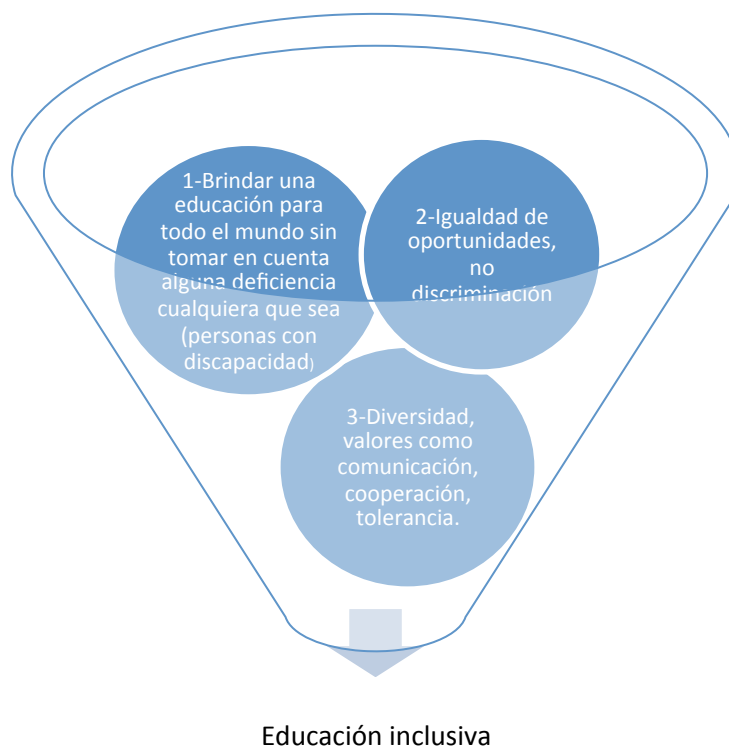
1-Brindar una educación para todo el mundo sin tomar en cuenta alguna deficiencia cualquiera que sea (personas con discapacidad)

2-Igualdad de oportunidades, no discriminación

3-Diversidad, valores como comunicación, cooperación, tolerancia.

Educación inclusiva